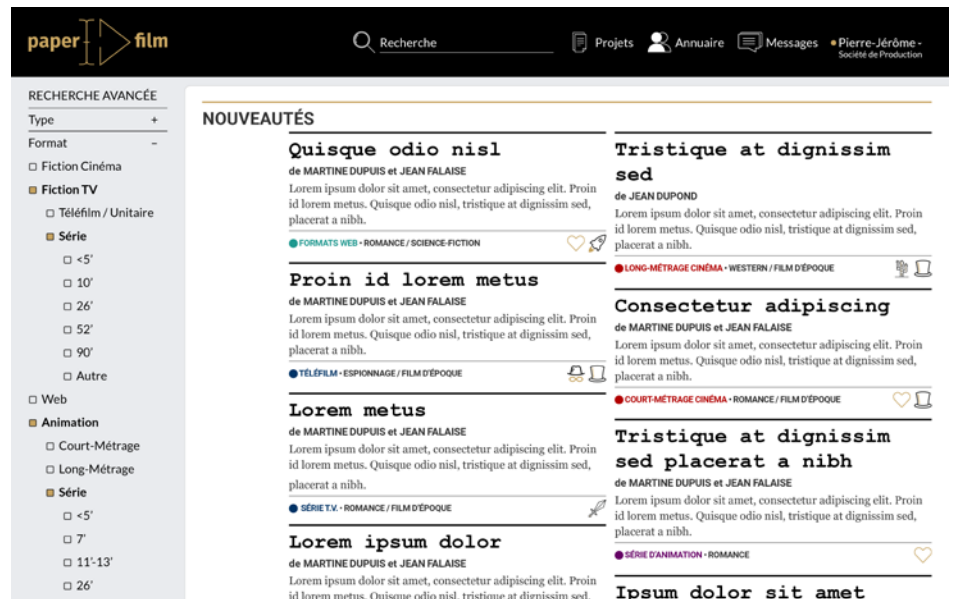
paper film

Recherche

Projets Annuaire Messages • Pierre-Jérôme - Société de Production

RECHERCHE AVANCÉE
Type +
Format −
Fiction Cinéma
Fiction TV
Téléfilm / Unitaire
Série
<5'
10'
26'
52'
90'
Autre
Web
Animation
Court-Métrage
Long-Métrage
Série
<5'
7'
11'-13'
26'

NOUVEAUTÉS

Quisque odio nisl
de MARTINE DUPUIS et JEAN FALAISE
Lorem ipsum dolor sit amet, consectetur adipiscing elit. Proin id lorem metus. Quisque odio nisl, tristique at dignissim sed, placerat a nibh.
FORMATS WEB • ROMANCE / SCIENCE-FICTION

Proin id lorem metus
de MARTINE DUPUIS et JEAN FALAISE
Lorem ipsum dolor sit amet, consectetur adipiscing elit. Proin id lorem metus. Quisque odio nisl, tristique at dignissim sed, placerat a nibh.
TÉLÉFILM • ESPIONNAGE / FILM D'ÉPOQUE

Lorem metus
de MARTINE DUPUIS et JEAN FALAISE
Lorem ipsum dolor sit amet, consectetur adipiscing elit. Proin id lorem metus. Quisque odio nisl, tristique at dignissim sed, placerat a nibh.
SÉRIE T.V. • ROMANCE / FILM D'ÉPOQUE

Lorem ipsum dolor
de MARTINE DUPUIS et JEAN FALAISE
Lorem ipsum dolor sit amet, consectetur adipiscing elit. Proin id lorem metus. Quisque odio nisl, tristique at dignissim sed,

Tristique at dignissim sed
de JEAN DUPOND
Lorem ipsum dolor sit amet, consectetur adipiscing elit. Proin id lorem metus. Quisque odio nisl, tristique at dignissim sed, placerat a nibh.
LONG-MÉTRAGE CINÉMA • WESTERN / FILM D'ÉPOQUE

Consectetur adipiscing
de MARTINE DUPUIS et JEAN FALAISE
Lorem ipsum dolor sit amet, consectetur adipiscing elit. Proin id lorem metus. Quisque odio nisl, tristique at dignissim sed, placerat a nibh.
COURT-MÉTRAGE CINÉMA • ROMANCE / FILM D'ÉPOQUE

Tristique at dignissim sed placerat a nibh
de MARTINE DUPUIS et JEAN FALAISE
Lorem ipsum dolor sit amet, consectetur adipiscing elit. Proin id lorem metus. Quisque odio nisl, tristique at dignissim sed, placerat a nibh.
SÉRIE D'ANIMATION • ROMANCE

Ipsum dolor sit amet